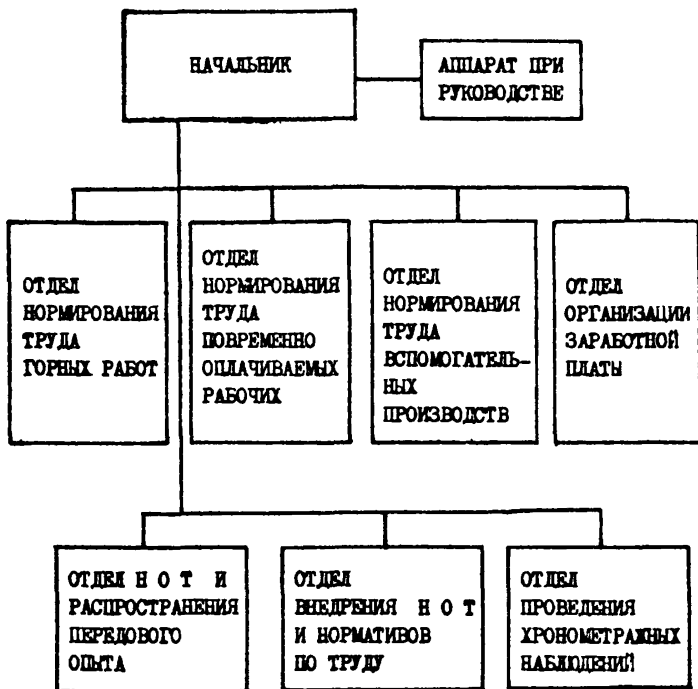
НАЧАЛЬНИК

АППАРАТ ПРИ РУКОВОДСТВЕ

ОТДЕЛ НОРМИРОВАНИЯ ТРУДА ГОРНЫХ РАБОТ

ОТДЕЛ НОРМИРОВАНИЯ ТРУДА ПОВРЕМЕННО ОПЛАЧИВАЕМЫХ РАБОЧИХ

ОТДЕЛ НОРМИРОВАНИЯ ТРУДА ВСПОМОГАТЕЛЬНЫХ ПРОИЗВОДСТВ

ОТДЕЛ ОРГАНИЗАЦИИ ЗАРАБОТНОЙ ПЛАТЫ

ОТДЕЛ Н О Т И РАСПРОСТРАНЕНИЯ ПЕРЕДОВОГО ОПЫТА

ОТДЕЛ ВНЕДРЕНИЯ Н О Т И НОРМАТИВОВ ПО ТРУДУ

ОТДЕЛ ПРОВЕДЕНИЯ ХРОНОМЕТРАЖНЫХ НАБЛЮДЕНИЙ